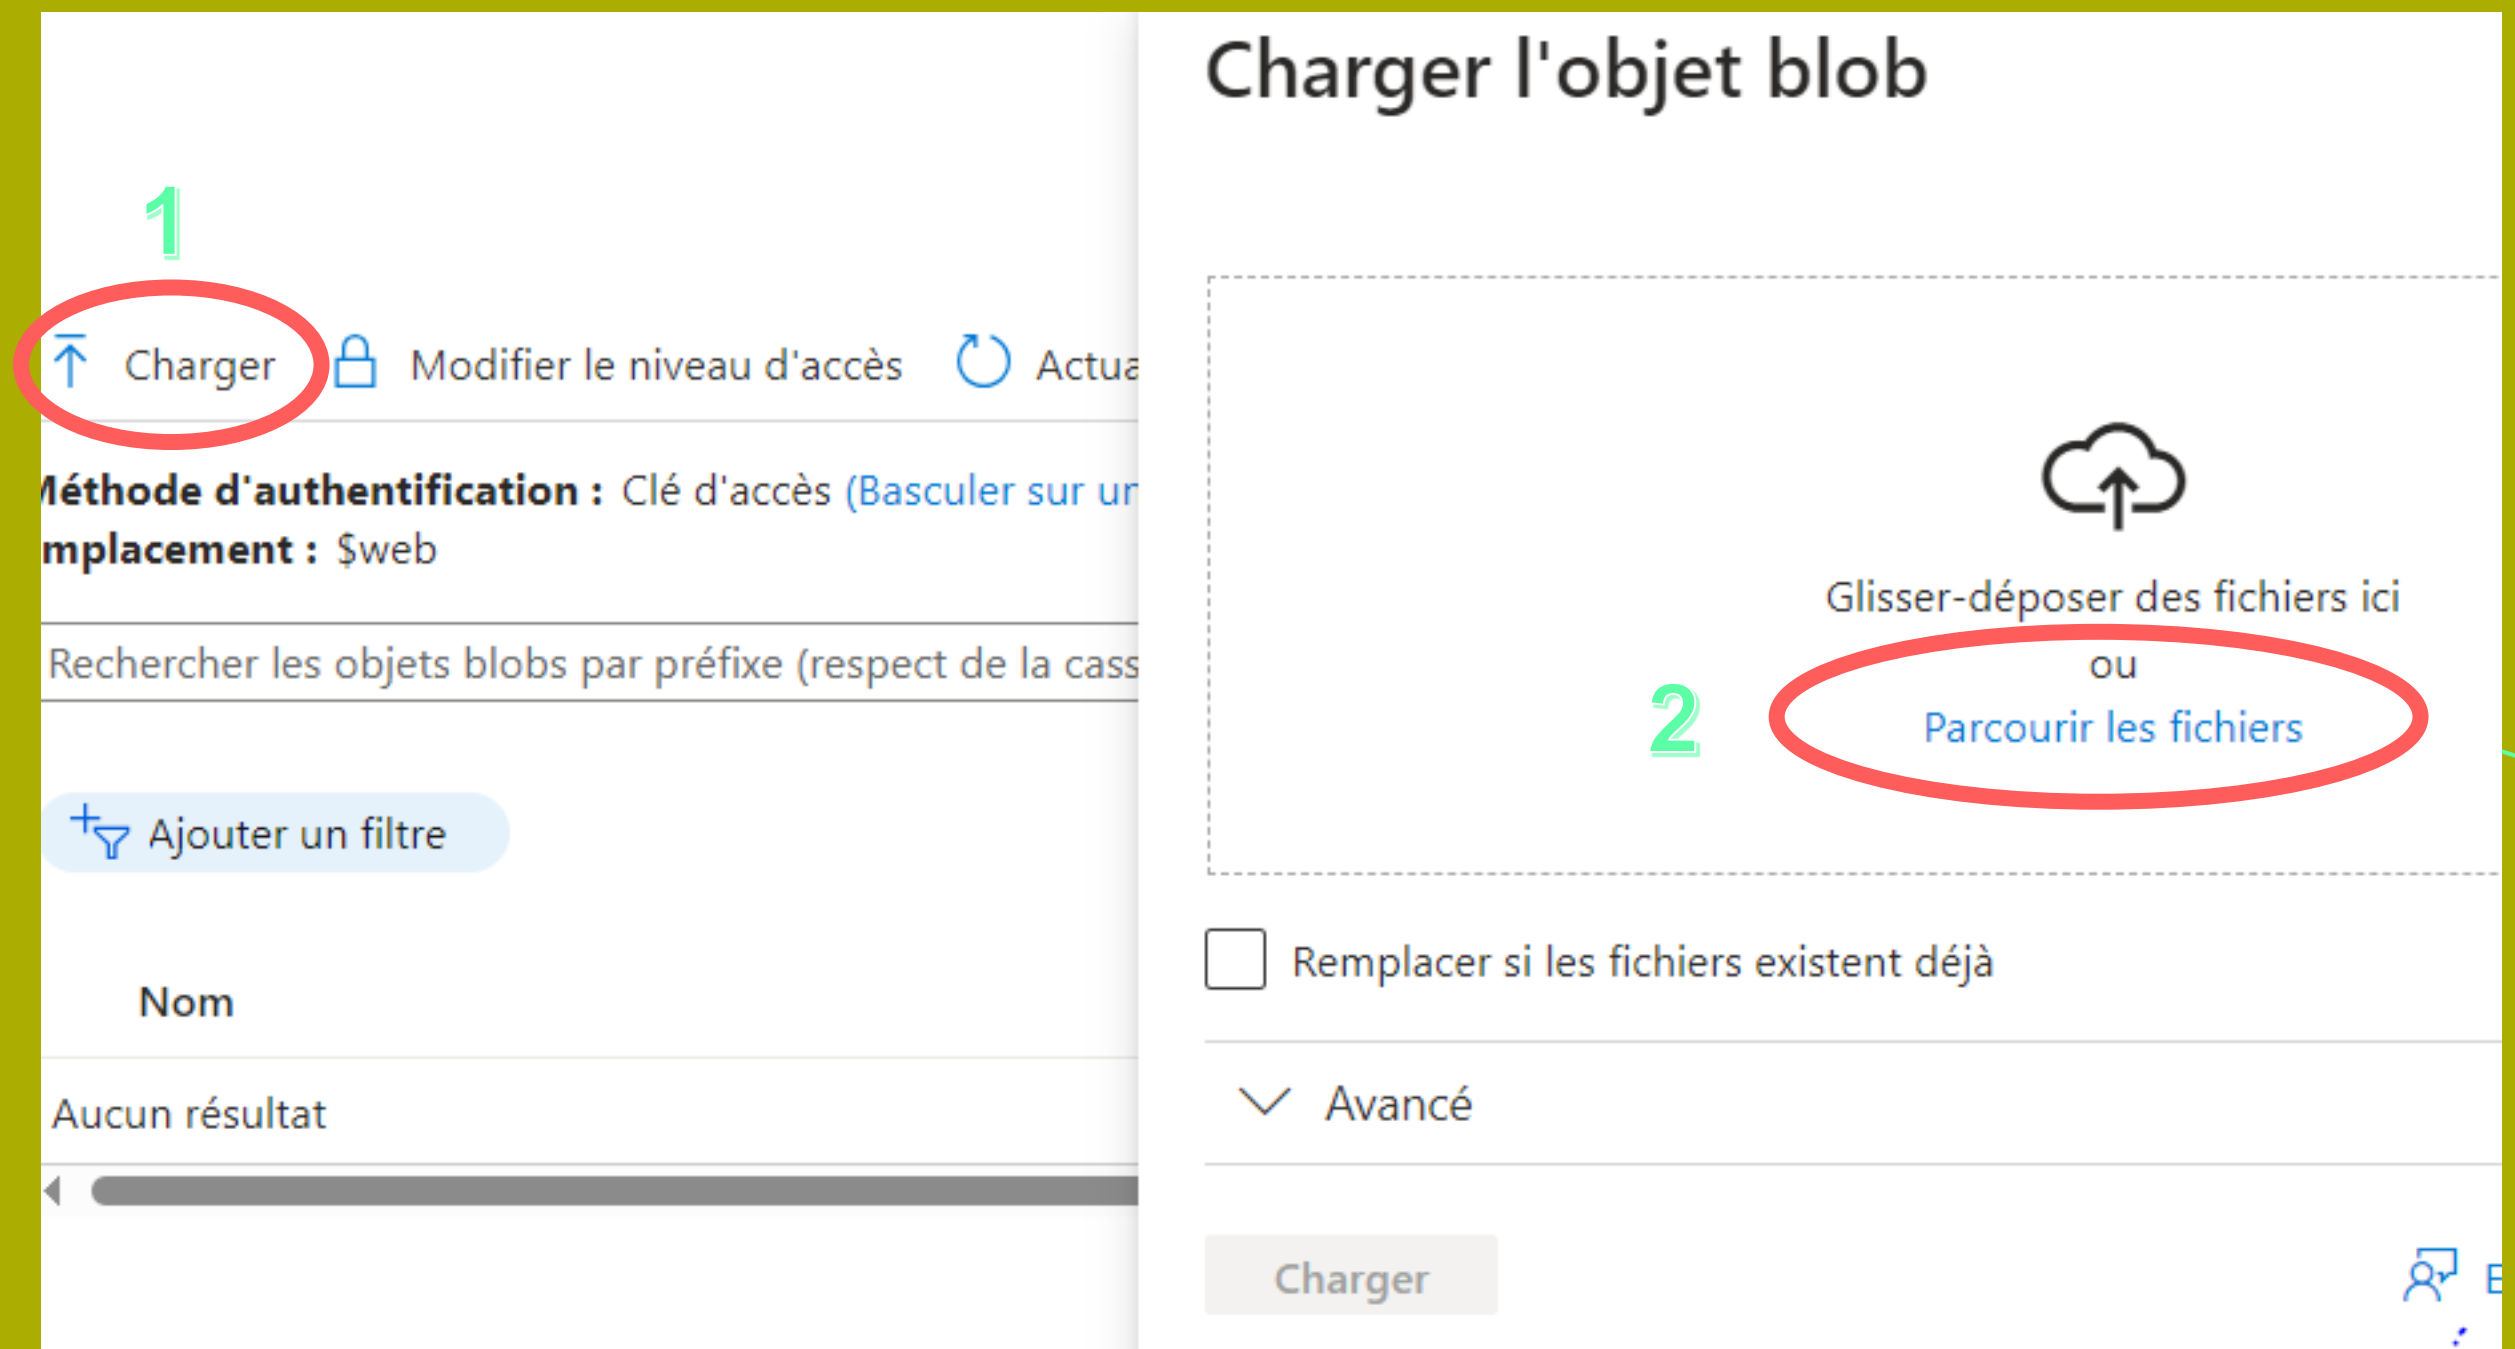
1

Charger Modifier le niveau d'accès Actua

éthode d'authentification : Clé d'accès (Basculer sur ur
mplacement : $web

Rechercher les objets blobs par préfixe (respect de la cass

Ajouter un filtre

Nom

Aucun résultat

Charger l'objet blob

Glisser-déposer des fichiers ici
ou
Parcourir les fichiers

2

Remplacer si les fichiers existent déjà

Avancé

Charger

E